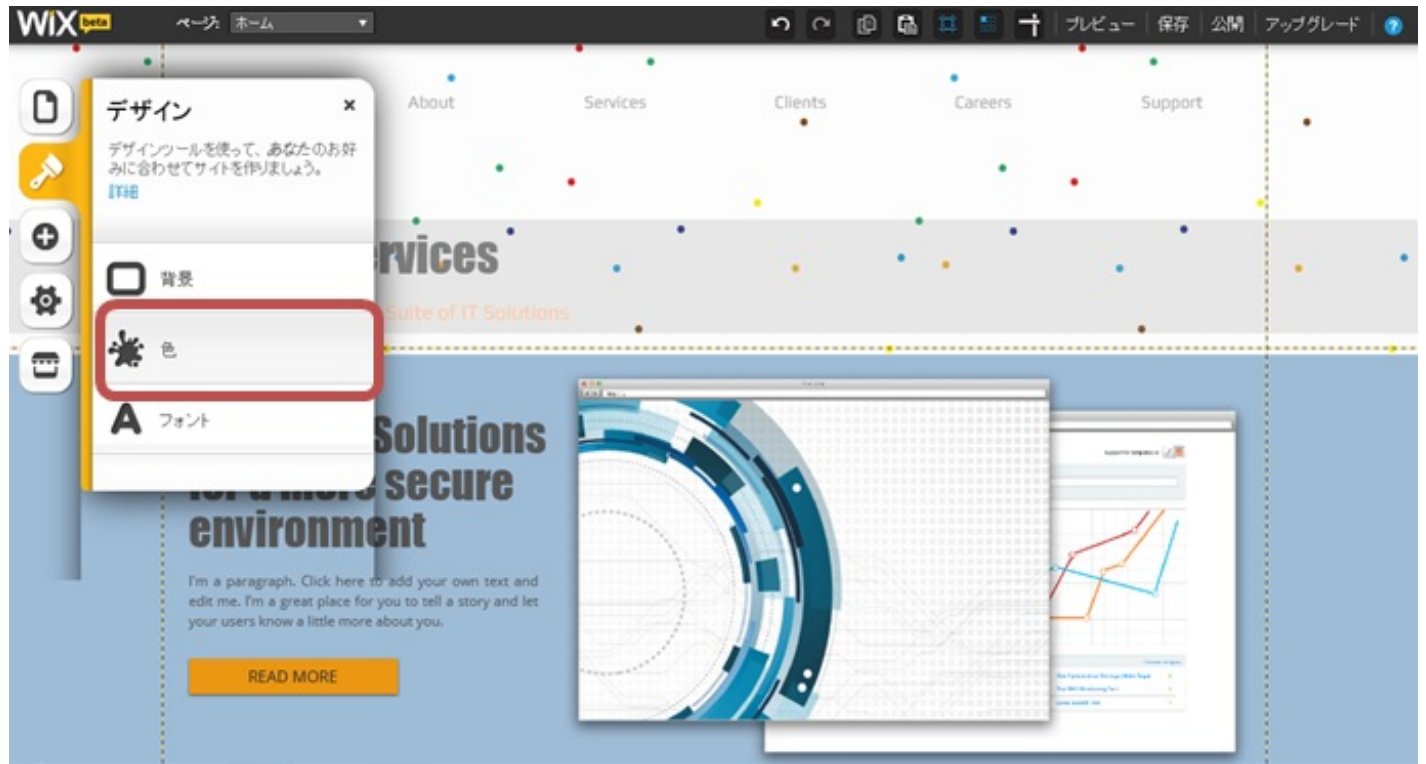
WiX beta ページ: ホーム

プレビュー 保存 公開 アップグレード ?

About Services Clients Careers Support

デザイン ×

デザインツールを使って、あなたのお好みに合わせてサイトを作りましょう。
詳細

背景

色

フォント

rvices

Suite of IT Solutions

Solutions
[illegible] secure
environment

I'm a paragraph. Click here to add your own text and edit me. I'm a great place for you to tell a story and let your users know a little more about you.

READ MORE